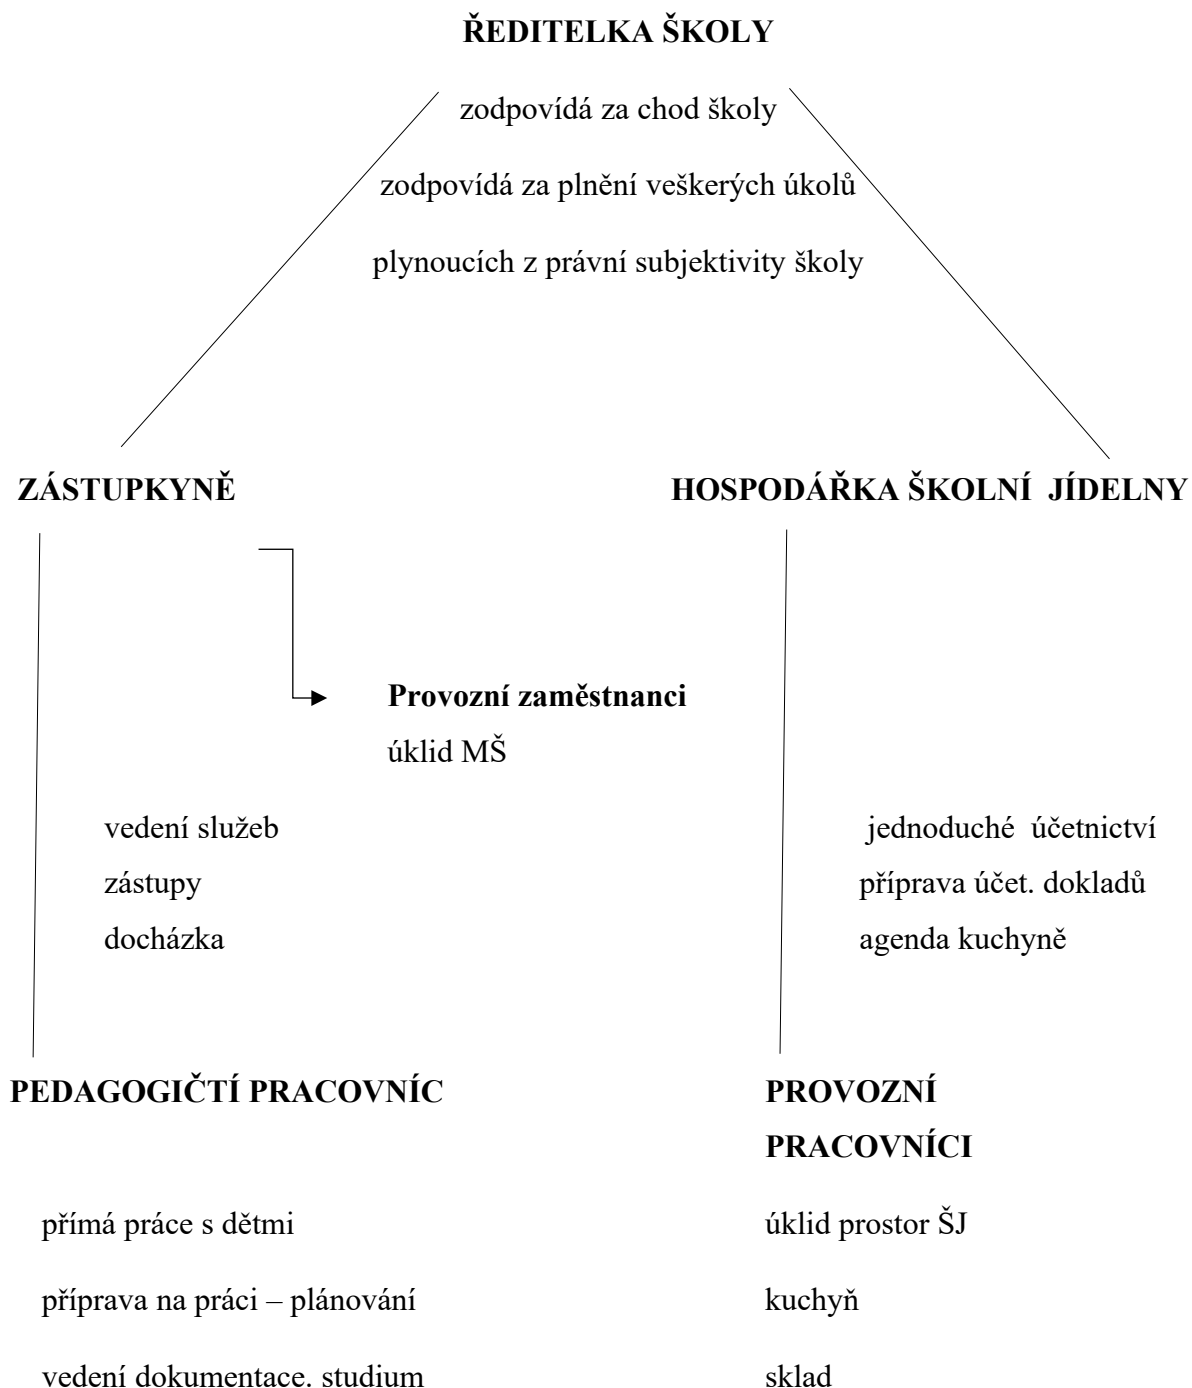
ŘEDITELKA ŠKOLY

zodpovídá za chod školy

zodpovídá za plnění veškerých úkolů

plynoucích z právní subjektivity školy

ZÁSTUPKYNĚ

HOSPODÁŘKA ŠKOLNÍ JÍDELNY

Provozní zaměstnanci
úklid MŠ

vedení služeb
zástupy
docházka

jednoduché účetnictví
příprava účet. dokladů
agenda kuchyně

PEDAGOGIČTÍ PRACOVNÍC

přímá práce s dětmi

příprava na práci – plánování

vedení dokumentace. studium

PROVOZNÍ PRACOVNÍCI

úklid prostor ŠJ

kuchyň

sklad